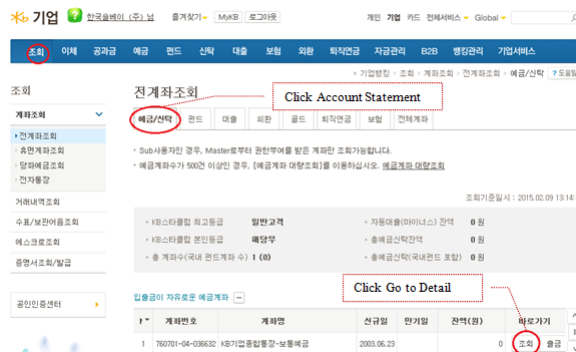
기업 한국솔베이 (주) 님 즐겨찾기 MyKB 로그아웃 개인 기업 카드 전체서비스 Global

조회 이체 공과금 예금 펀드 신탁 대출 보험 외환 퇴직연금 자금관리 B2B 뱅킹관리 기업서비스

조회

계좌조회
• 전계좌조회
• 휴면계좌조회
• 당좌예금조회
• 전자통장

거래내역조회
수표/보관어음조회
에스크로조회
증명서조회/발급

공인인증센터

› 기업뱅킹 › 조회 › 계좌조회 › 전계좌조회 › 예금/신탁 ? 도움말

전계좌조회

Click Account Statement

예금/신탁 펀드 대출 외환 골드 퇴직연금 보험 전체계좌

• Sub사용자인 경우, Master로부터 권한부여를 받은 계좌만 조회가능합니다.
• 예금계좌수가 500건 이상인 경우, [예금계좌 대량조회]를 이용하십시오. 예금계좌 대량조회

조회기준일시 : 2015.02.09 13:14

| | | | |
|---|---|---|---|
| • KB스타클럽 최고등급 | 일반고객 | • 자동대출(마이너스) 잔액 | 0 원 |
| • KB스타클럽 본인등급 | 예당무 | • 총예금신탁잔액 | 0 원 |
| • 총 계좌수(국내 펀드계좌 수) | 1 (0) | • 총예금잔액(국내펀드 포함) | 0 원 |

입출금이 자유로운 예금계좌 —

Click Go to Detail

| 번 | 계좌번호 | 계좌명 | 신규일 | 만기일 | 잔액(원) | 바로가기 |
|---|---|---|---|---|---|---|
| 1 | 760701-04-036632 | KB기업종합통장-보통예금 | 2003.06.23 | | 0 | 조회 출금 |